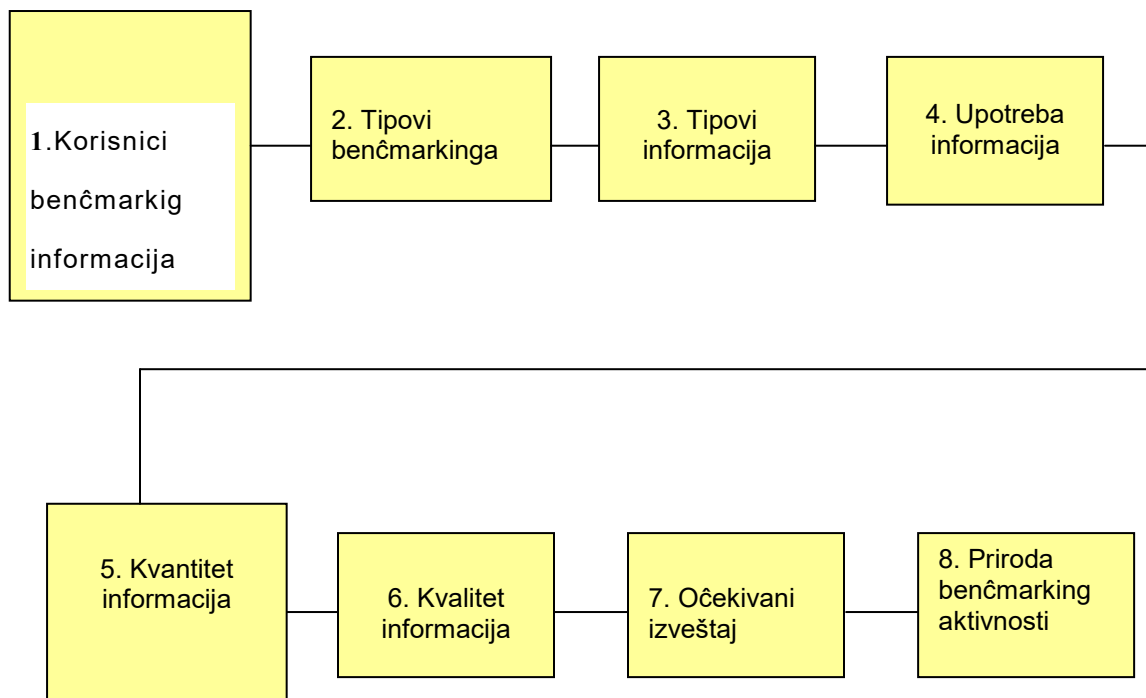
1.Korisnici benĉmarkig informacija

2. Tipovi benĉmarkinga

3. Tipovi informacija

4. Upotreba informacija

5. Kvantitet informacija

6. Kvalitet informacija

7. Oĉekivani izveštaj

8. Priroda benĉmarking aktivnosti